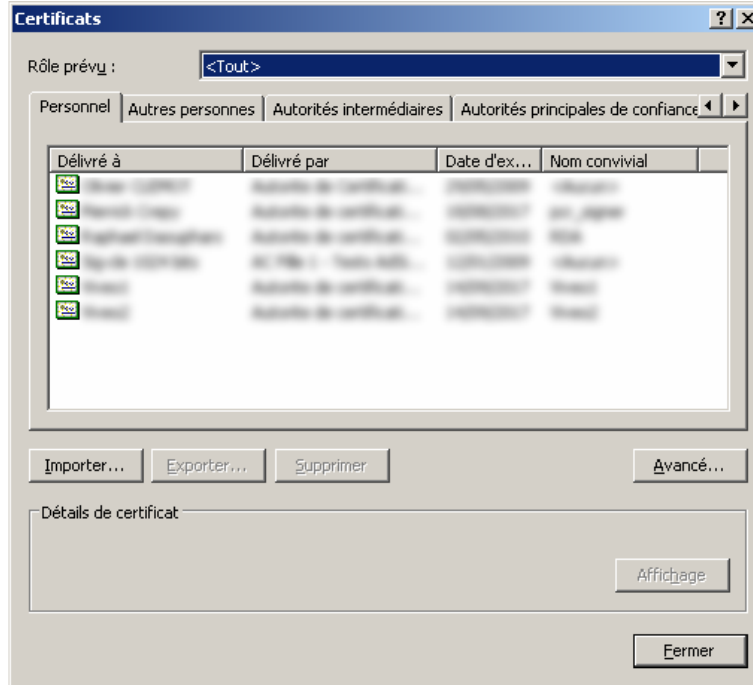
Certificats

? X

Rôle prévu : <Tout>

Personnel | Autres personnes | Autorités intermédiaires | Autorités principales de confiance

| Délivré à | Délivré par | Date d'ex... | Nom convivial |
|---|---|---|---|
| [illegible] | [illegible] | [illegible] | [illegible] |
| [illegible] | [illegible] | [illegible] | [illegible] |
| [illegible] | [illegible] | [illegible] | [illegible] |
| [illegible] | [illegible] | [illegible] | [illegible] |
| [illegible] | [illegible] | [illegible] | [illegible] |
| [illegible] | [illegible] | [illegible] | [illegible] |

Importer... Exporter... Supprimer Avancé...

Détails de certificat

Affichage

Fermer